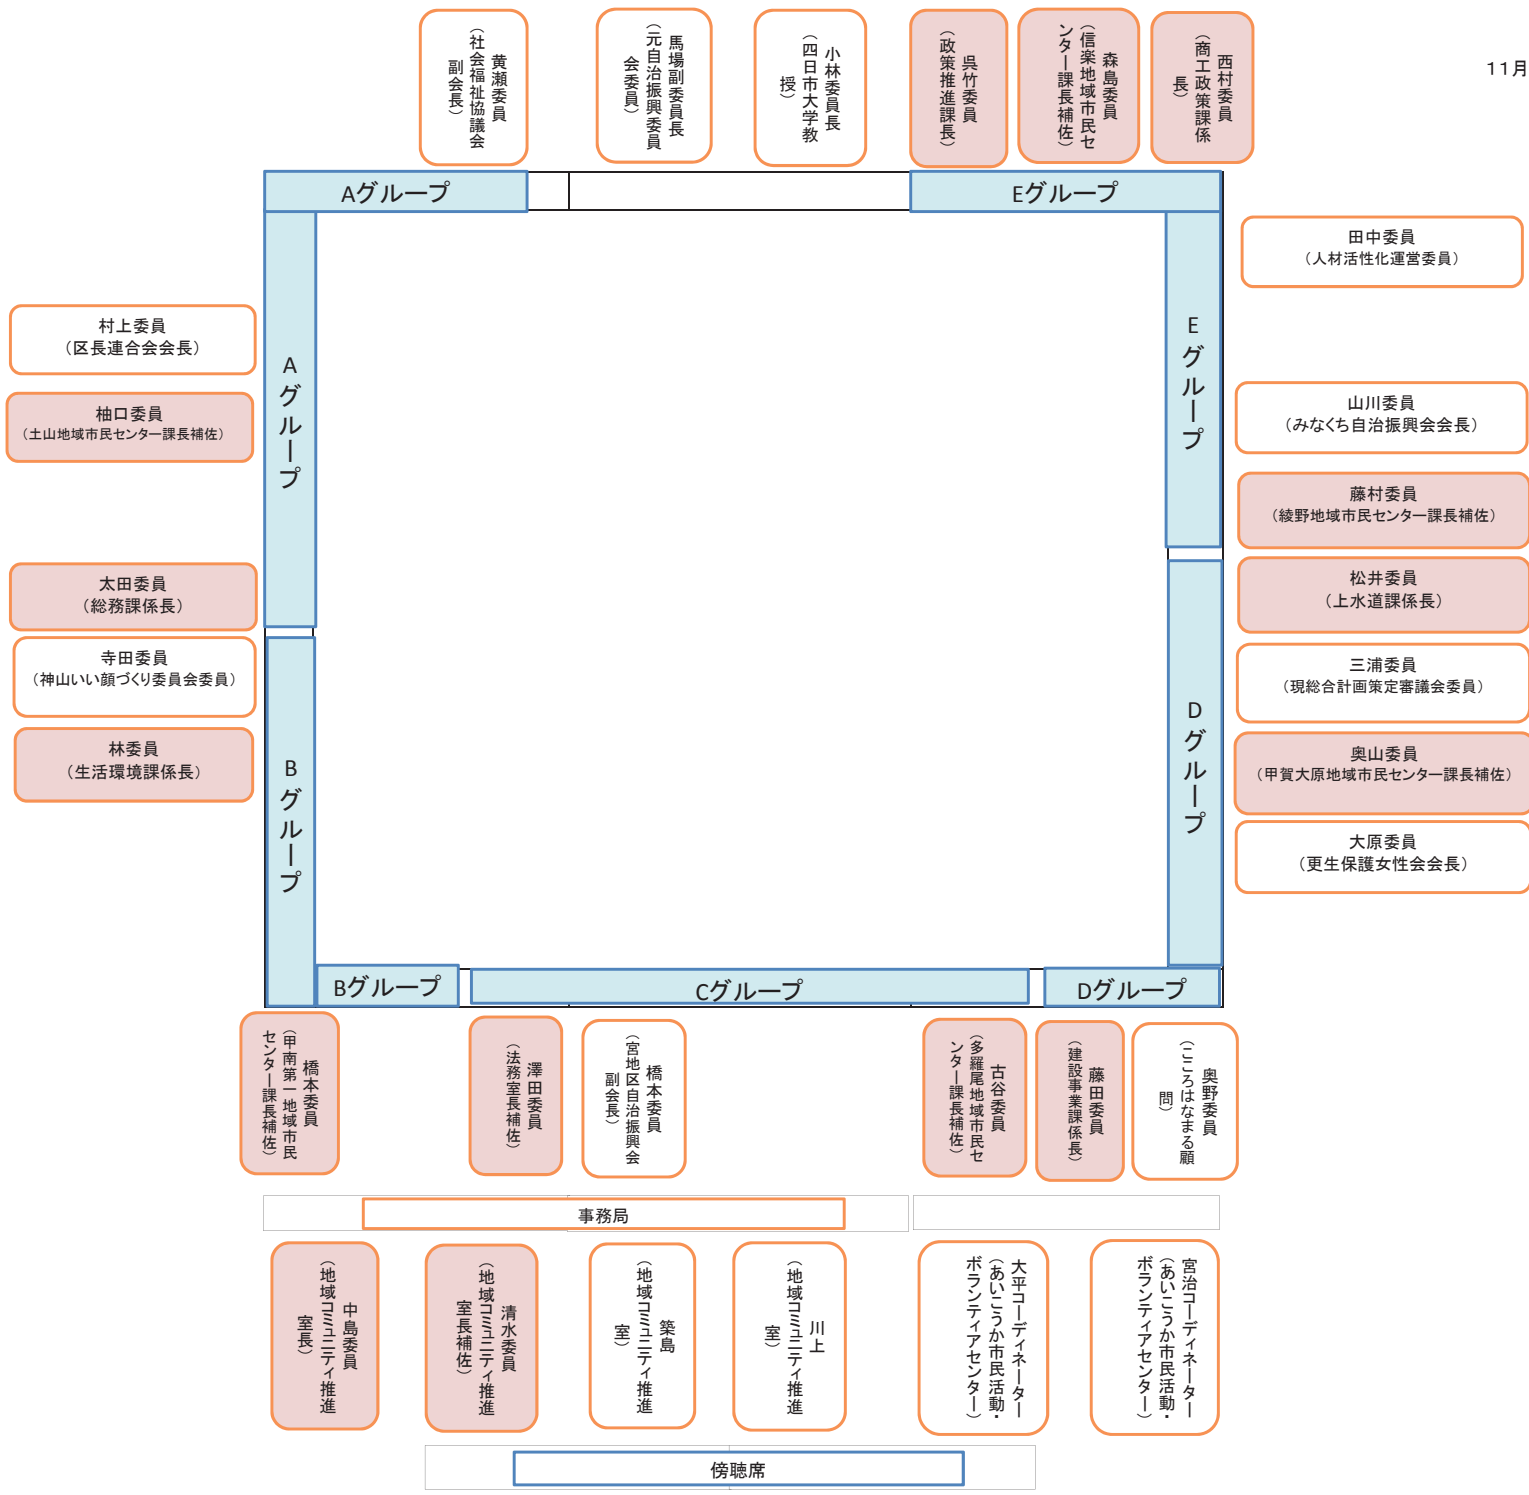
11月

黄瀬委員
（社会福祉協議会副会長）

馬場副委員長
（元自治振興委員会委員）

小林委員長
（四日市大学教授）

呉竹委員
（政策推進課長）

森島委員
（信楽地域市民センター課長補佐）

西村委員
（商工政策課係長）

Aグループ

Eグループ

田中委員
（人材活性化運営委員）

村上委員
（区長連合会会長）

柚口委員
（土山地域市民センター課長補佐）

Aグループ

Eグループ

山川委員
（みなくち自治振興会会長）

藤村委員
（綾野地域市民センター課長補佐）

太田委員
（総務課係長）

松井委員
（上水道課係長）

寺田委員
（神山いい顔づくり委員会委員）

三浦委員
（現総合計画策定審議会委員）

林委員
（生活環境課係長）

奥山委員
（甲賀大原地域市民センター課長補佐）

Bグループ

Dグループ

大原委員
（更生保護女性会会長）

Bグループ

Cグループ

Dグループ

橋本委員
（甲南第一地域市民センター課長補佐）

澤田委員
（法務室長補佐）

橋本委員
（宮地区自治振興会副会長）

古谷委員
（多羅尾地域市民センター課長補佐）

藤田委員
（建設事業課係長）

奥野委員
（こころはなまる顧問）

事務局

中島委員
（地域コミュニティ推進室長）

清水委員
（地域コミュニティ推進室長補佐）

築島
（地域コミュニティ推進室）

川上
（地域コミュニティ推進室）

大平コーディネーター
（あいこうか市民活動・ボランティアセンター）

宮治コーディネーター
（あいこうか市民活動・ボランティアセンター）

傍聴席